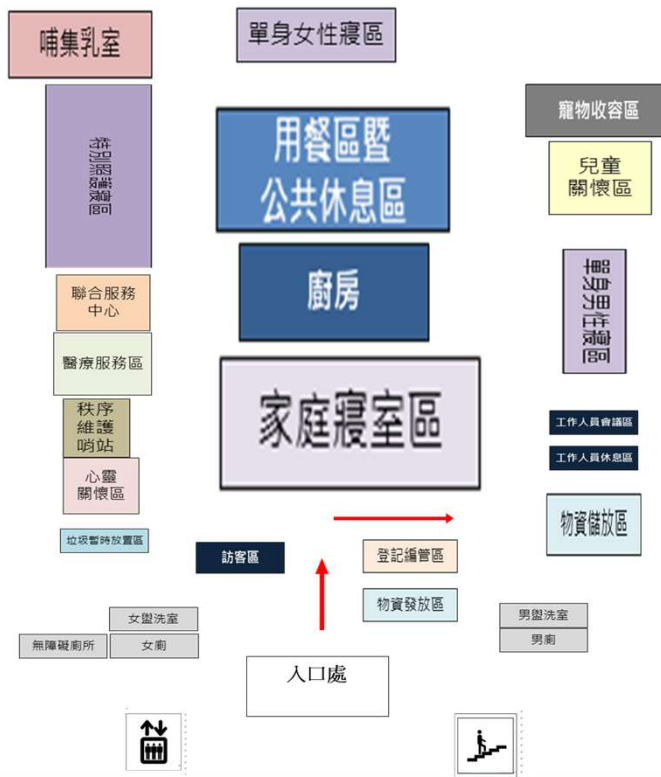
哺集乳室

單身女性寢區

寵物收容區

特別照護寢區

用餐區暨
公共休息區

兒童
關懷區

廚房

聯合服務
中心

單身男性寢區

醫療服務區

家庭寢室區

秩序
維護
哨站

工作人員會議區

工作人員休息區

心靈
關懷區

物資儲放區

垃圾暫時放置區

訪客區

登記編管區

物資發放區

女盥洗室

男盥洗室

無障礙廁所

女廁

男廁

入口處